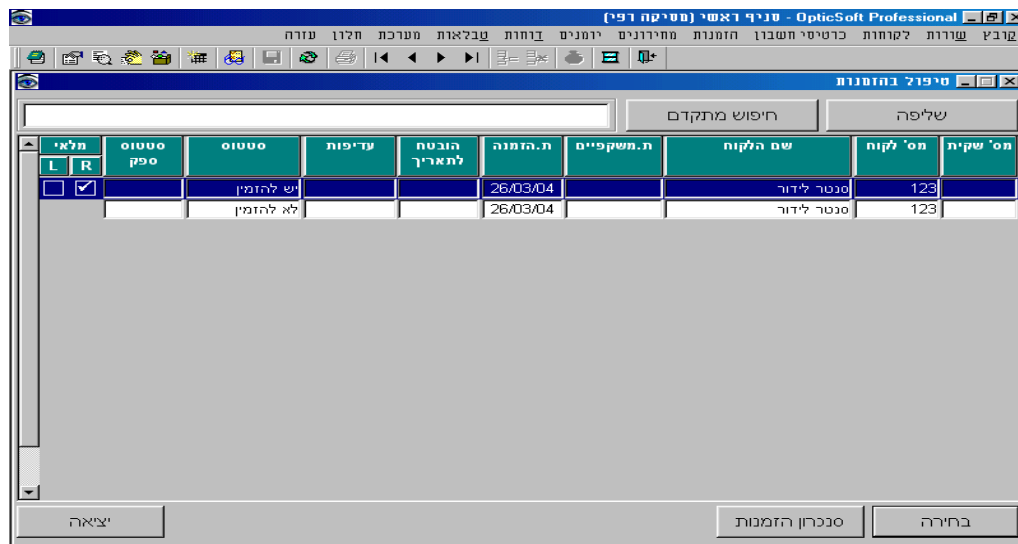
OpticSoft Professional - סניף ראשי (סטיקה רפי)

קובץ שורות לקוחות כרטיסי חשבון הזמנות מחירונים יומנים דוחות טבלאות מערכת חלון עזרה

טיפול בהזמנות

שליפה חיפוש מתקדם

| מס' שקית | מס' לקוח | שם הלקוח | ת.משקפיים | ת.הזמנה | הובטח לתאריך | עדיפות | סטטוס | סטטוס ספק | מלאי R L |
|---|---|---|---|---|---|---|---|---|---|
| | 123 | סנטר לידור | | 26/03/04 | | | יש להזמין | | ✔ |
| | 123 | סנטר לידור | | 26/03/04 | | | לא להזמין | | |

בחירה סנכרון הזמנות יציאה